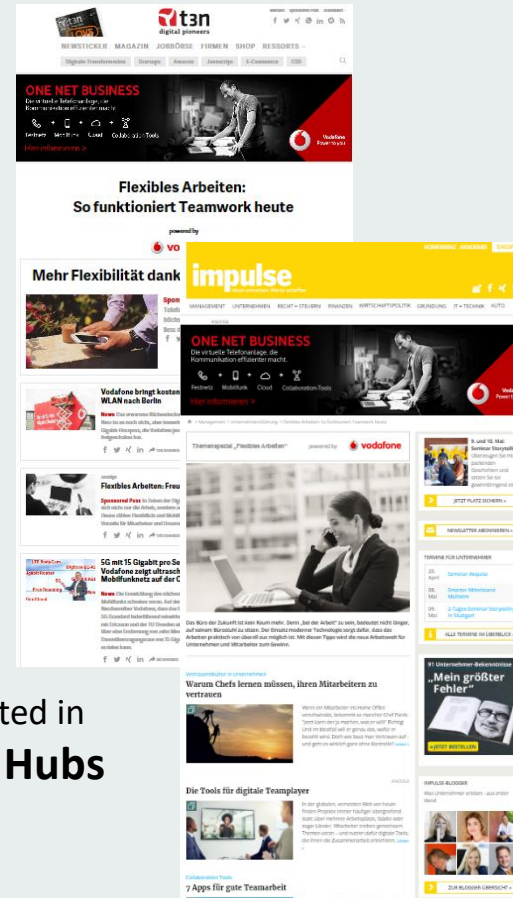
t3n
digital pioneers

NEWSTICKER MAGAZIN JOBBÖRSE FIRMEN SHOP RESSORTS

Digitale Transformation Startups Amazon Javascript E-Commerce CSS

ONE NET BUSINESS
Die virtuelle Telefonanlage, die Kommunikation effizienter macht.
Festnetz Mobilfunk Cloud Collaboration Tools
Hier informieren >
Vodafone Power to you

Flexibles Arbeiten:
So funktioniert Teamwork heute

powered by
vodafone

Mehr Flexibilität dank

Vodafone bringt kosten WLAN nach Berlin

Flexibles Arbeiten: Freu

5G mit 15 Gigabit pro Se Vodafone zeigt ultrasch Mobilfunknetz auf der C

impulse

MANAGEMENT UNTERNEHMEN RECHT + STEUERN FINANZEN WIRTSCHAFTSPOLITIK GRÜNDUNG IT + TECHNIK AUTO

ONE NET BUSINESS
Die virtuelle Telefonanlage, die Kommunikation effizienter macht.
Festnetz Mobilfunk Cloud Collaboration Tools
Hier informieren >

Themenspezial „Flexibles Arbeiten“ powered by vodafone

Das Büro der Zukunft ist kein Raum mehr. Denn „bei der Arbeit“ zu sein, bedeutet nicht länger, auf seinem Bürostuhl zu sitzen. Der Einsatz moderner Technologie sorgt dafür, dass das Arbeiten praktisch von überall aus möglich ist. Mit diesen Tipps wird die neue Arbeitswelt für Unternehmen und Mitarbeiter zum Gewinn.

Warum Chefs lernen müssen, ihren Mitarbeitern zu vertrauen

Die Tools für digitale Teamplayer

7 Apps für gute Teamarbeit

JETZT PLATZ SICHERN »

NEWSLETTER ABONNIEREN »

TERMINE FÜR UNTERNEHMER

ALLE TERMINE IM ÜBERBLICK

„Mein größter Fehler“

»JETZT BESTELLEN

IMPULSE-BLOGGER

ZUR BLOGGER-ÜBERSICHT »

ted in
Hubs